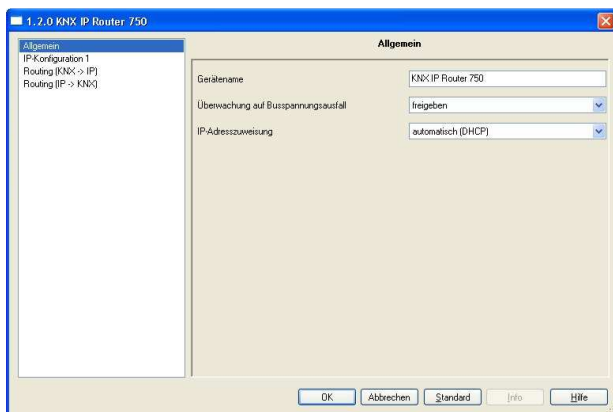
1.2.0 KNX IP Router 750

Allgemein
IP-Konfiguration 1
Routing (KNX -> IP)
Routing (IP -> KNX)

Allgemein

Gerätename
KNX IP Router 750

Überwachung auf Busspannungsausfall
freigeben

IP-Adresszuweisung
automatisch (DHCP)

OK
Abbrechen
Standard
Info
Hilfe